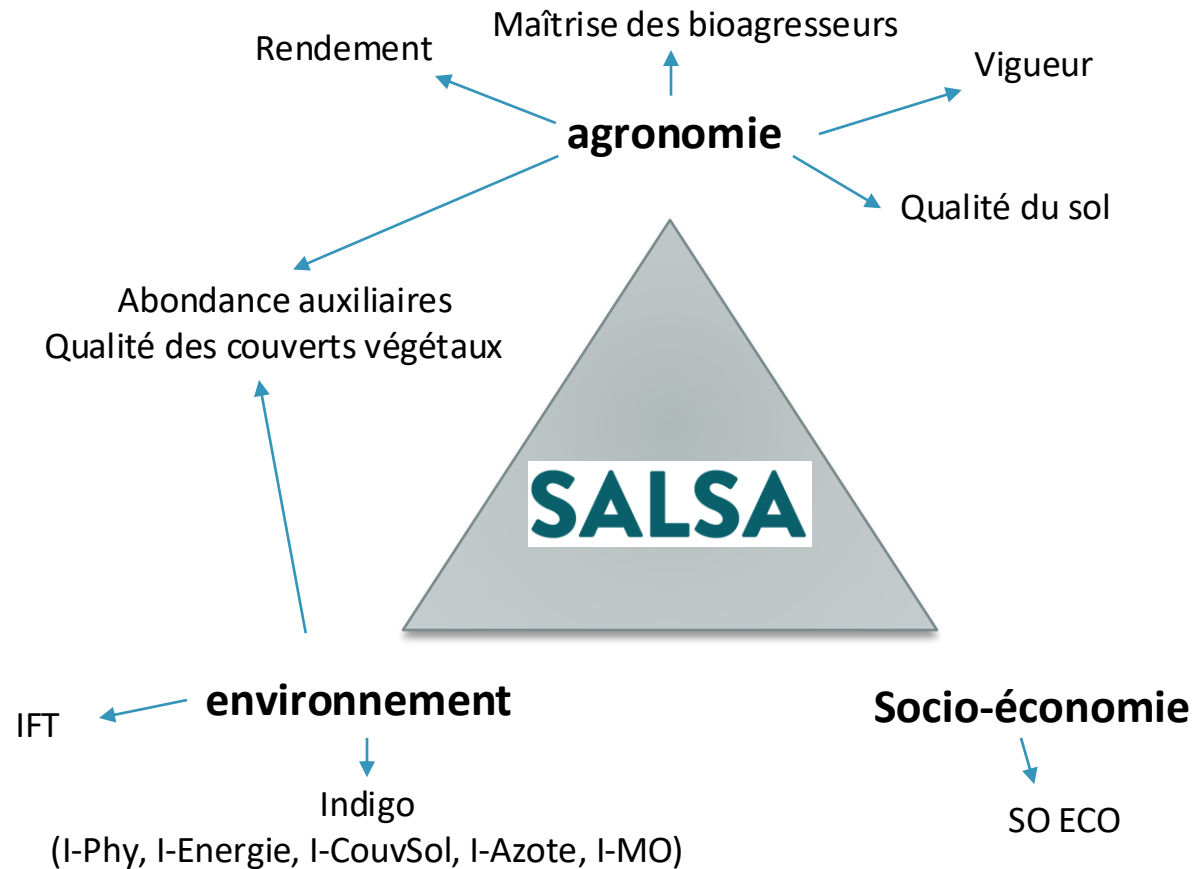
Maîtrise des bioagresseurs

Rendement

Vigueur

agronomie

Qualité du sol

Abondance auxiliaires
Qualité des couverts végétaux

SALSA

environnement

IFT

Indigo
(I-Phy, I-Energie, I-CouvSol, I-Azote, I-MO)

Socio-économie

SO ECO